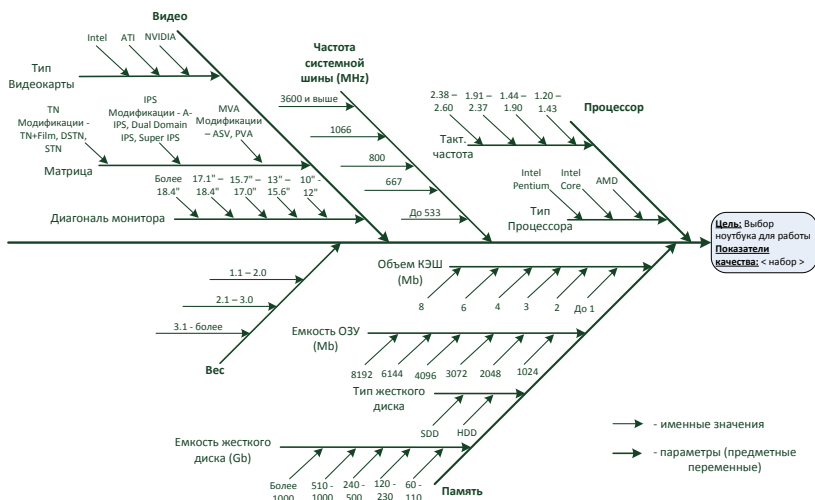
Видео

Intel ATI NVIDIA

Тип Видеокарты

TN Модификации - TN+Film, DSTN, STN

IPS Модификации - A-IPS, Dual Domain IPS, Super IPS

MVA Модификации – ASV, PVA

Матрица

Более 18.4"

17.1" – 18.4"

15.7" – 17.0"

13" – 15.6"

10" – 12"

Диагональ монитора

Частота системной шины (MHz)

3600 и выше

1066

800

667

До 533

2.38 – 2.60

1.91 – 2.37

1.44 – 1.90

1.20 – 1.43

Процессор

Такт. частота

Intel Pentium

Intel Core

AMD

Тип Процессора

Цель: Выбор ноутбука для работы
Показатели качества: < набор >

1.1 – 2.0

2.1 – 3.0

3.1 - более

Вес

Объем КЭШ (Mb)

8 6 4 3 2 До 1

Емкость ОЗУ (Mb)

8192 6144 4096 3072 2048 1024

Тип жесткого диска

SDD HDD

Емкость жесткого диска (Gb)

Более 1000

510 - 1000

240 - 500

120 - 230

60 - 110

Память

- именные значения

- параметры (предметные переменные)